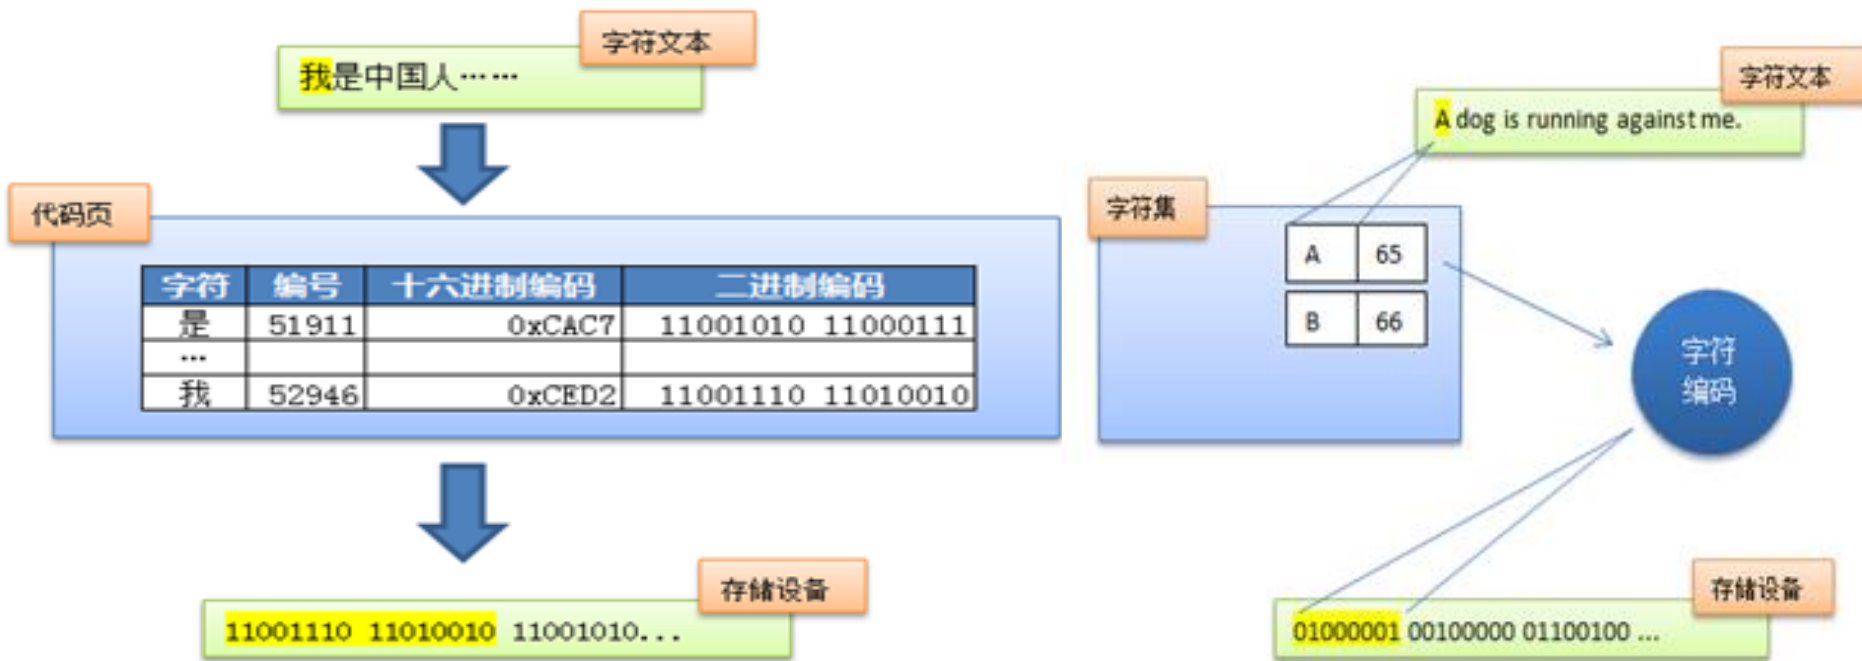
字符文本

我是中国人……

代码页

| 字符 | 编号 | 十六进制编码 | 二进制编码 |
|---|---|---|---|
| 是 | 51911 | 0xCAC7 | 11001010 11000111 |
| … | | | |
| 我 | 52946 | 0xCED2 | 11001110 11010010 |

存储设备

11001110 11010010 11001010...

字符文本

A dog is running against me.

字符集

| A | 65 |
|---|---|
| B | 66 |

字符编码

存储设备

01000001 00100000 01100100 ...